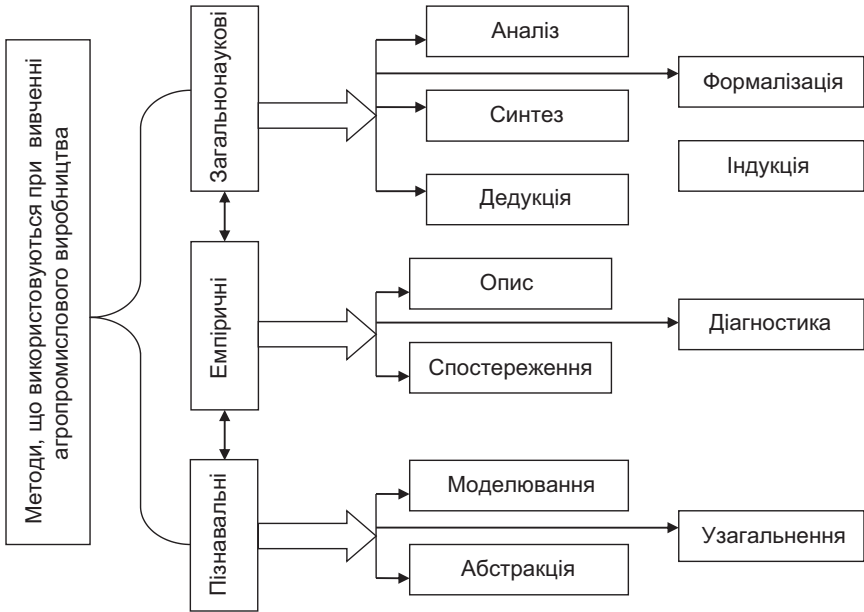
Методи, що використовуються при вивченні агропромислового виробництва

Загальнонаукові

Аналіз

Формалізація

Синтез

Індукція

Дедукція

Емпіричні

Опис

Діагностика

Спостереження

Пізнавальні

Моделювання

Узагальнення

Абстракція